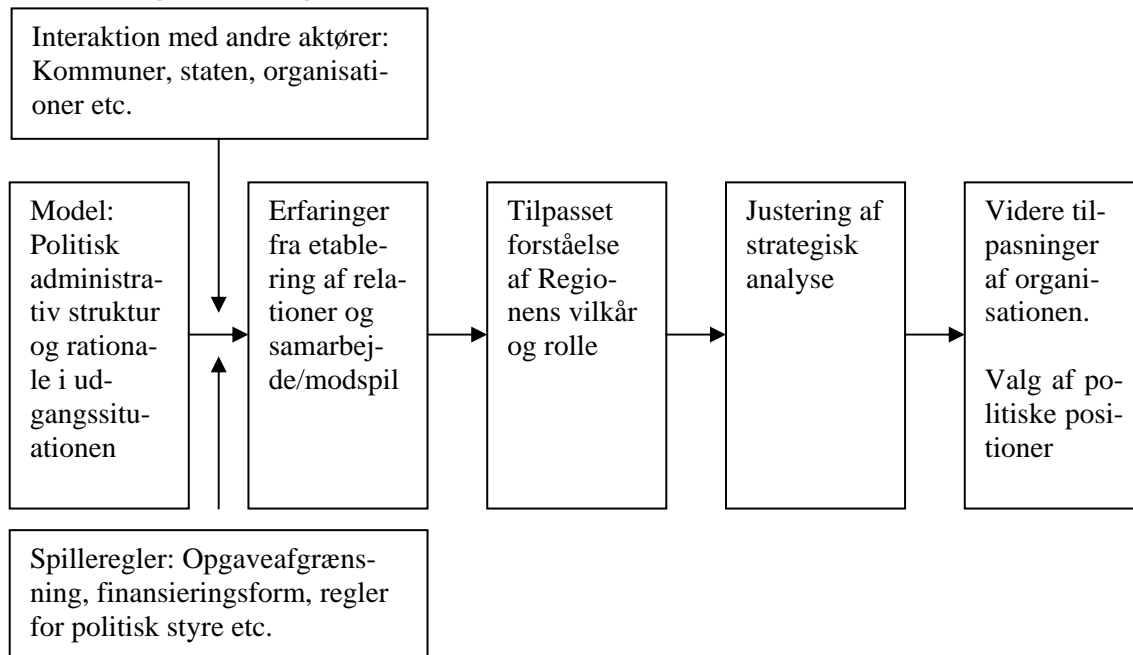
Interaktion med andre aktører: Kommuner, staten, organisationer etc.

Model: Politisk administrativ struktur og rationale i udgangssituationen

Erfaringer fra etablering af relationer og samarbejde/modspil

Tilpasset forståelse af Regionens vilkår og rolle

Justering af strategisk analyse

Videre tilpasninger af organisationen.

Valg af politiske positioner

Spilleregler: Opgaveafgrænsning, finansieringsform, regler for politisk styre etc.